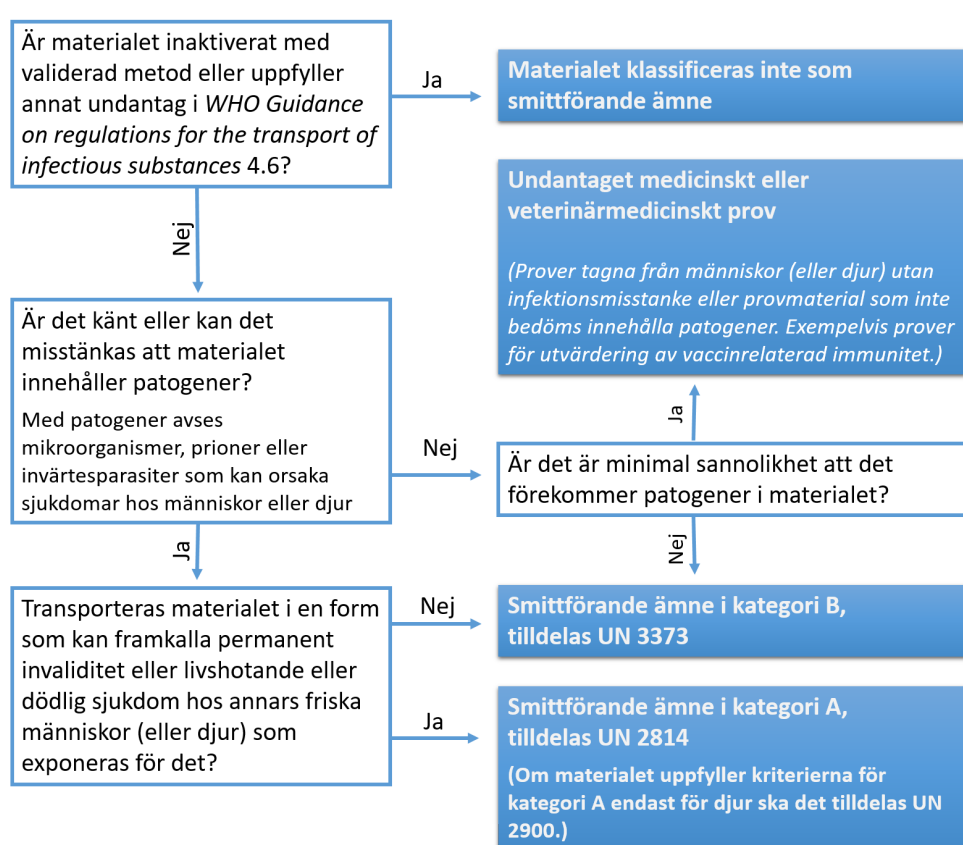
Är materialet inaktiverat med validerad metod eller uppfyller annat undantag i *WHO Guidance on regulations for the transport of infectious substances* 4.6?

Ja

Materialet klassificeras inte som smittförande ämne

Nej

Undantaget medicinskt eller veterinärmedicinskt prov

(Prover tagna från människor (eller djur) utan infektionsmisstanke eller provmaterial som inte bedöms innehålla patogener. Exempelvis prover för utvärdering av vaccinrelaterad immunitet.)

Är det känt eller kan det misstänkas att materialet innehåller patogener?

Med patogener avses mikroorganismer, prioner eller invärtesparasiter som kan orsaka sjukdomar hos människor eller djur

Ja

Nej

Är det är minimal sannolikhet att det förekommer patogener i materialet?

Ja

Nej

Transporteras materialet i en form som kan framkalla permanent invaliditet eller livshotande eller dödlig sjukdom hos annars friska människor (eller djur) som exponeras för det?

Nej

Smittförande ämne i kategori B, tilldelas UN 3373

Ja

Smittförande ämne i kategori A, tilldelas UN 2814

(Om materialet uppfyller kriterierna för kategori A endast för djur ska det tilldelas UN 2900.)